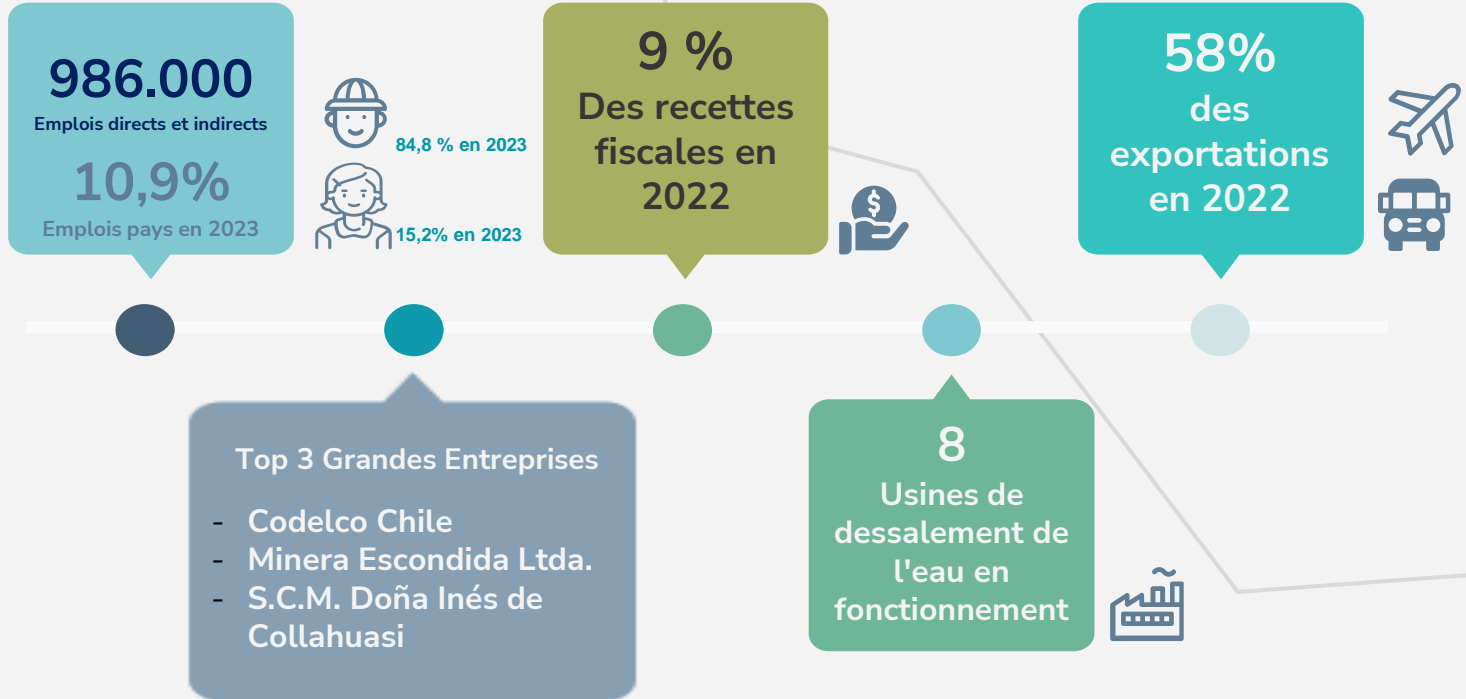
986.000
Emplois directs et indirects
10,9%
Emplois pays en 2023

84,8 % en 2023
15,2% en 2023

9 %
Des recettes fiscales en 2022

58%
des exportations en 2022

Top 3 Grandes Entreprises
- Codelco Chile
- Minera Escondida Ltda.
- S.C.M. Doña Inés de Collahuasi

8
Usines de dessalement de l'eau en fonctionnement